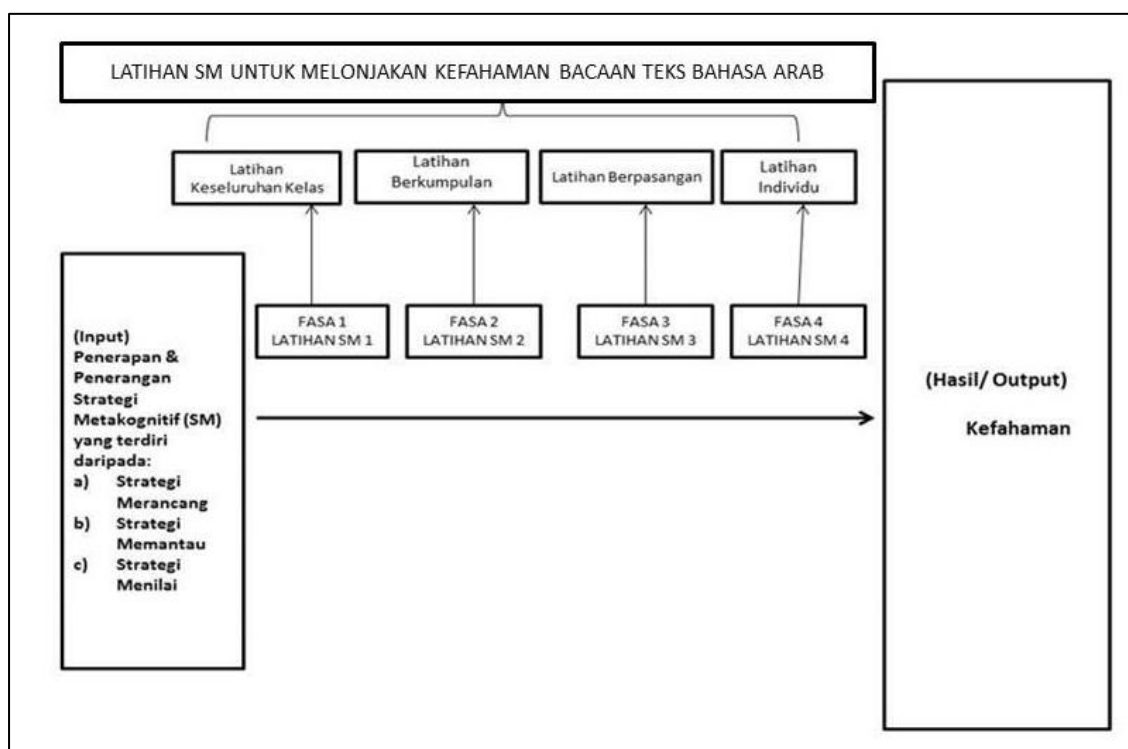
LATIHAN SM UNTUK MELONJAKAN KEFAHAMAN BACAAN TEKS BAHASA ARAB

Latihan Keseluruhan Kelas

Latihan Berkumpulan

Latihan Berpasangan

Latihan Individu

(Input) Penerapan & Penerangan Strategi Metakognitif (SM) yang terdiri daripada:
a) Strategi Merancang
b) Strategi Memantau
c) Strategi Menilai

FASA 1 LATIHAN SM 1

FASA 2 LATIHAN SM 2

FASA 3 LATIHAN SM 3

FASA 4 LATIHAN SM 4

(Hasil/ Output)

Kefahaman